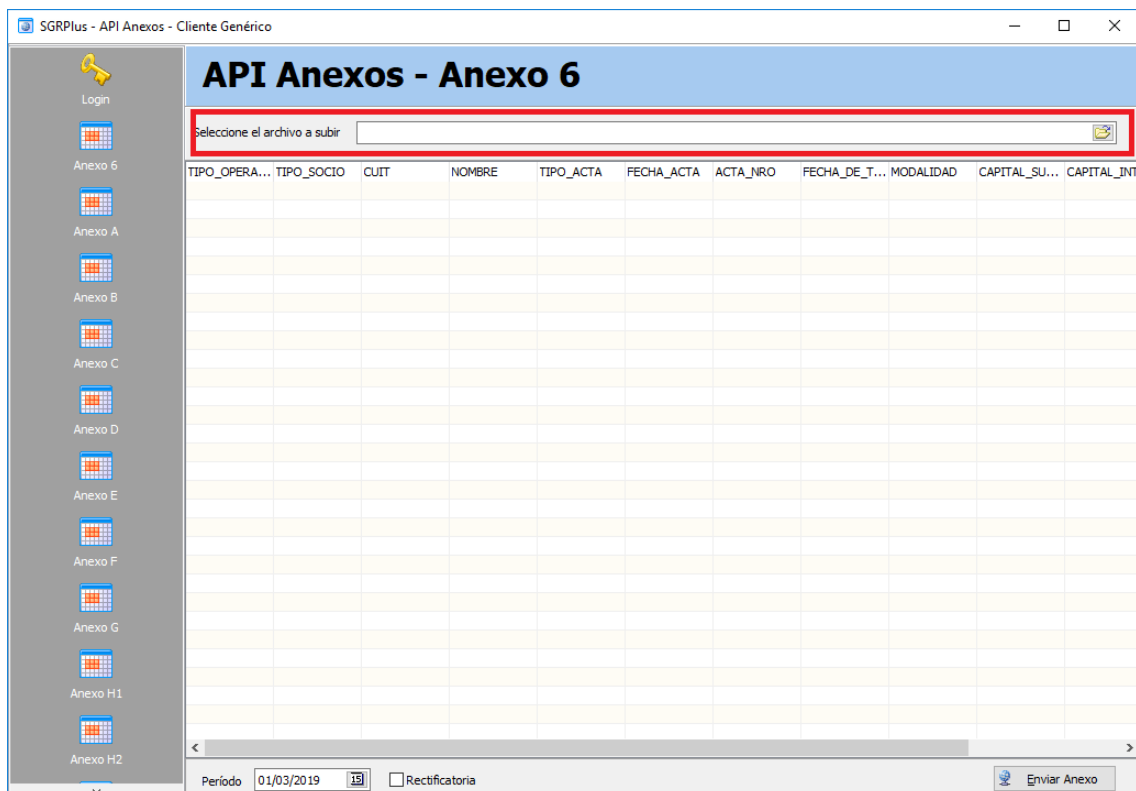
SGRPlus - API Anexos - Cliente Genérico

Login

Anexo 6

Anexo A

Anexo B

Anexo C

Anexo D

Anexo E

Anexo F

Anexo G

Anexo H1

Anexo H2

API Anexos - Anexo 6

Seleccione el archivo a subir

| TIPO_OPERA... | TIPO_SOCIO | CUIT | NOMBRE | TIPO_ACTA | FECHA_ACTA | ACTA_NRO | FECHA_DE_T... | MODALIDAD | CAPITAL_SU... | CAPITAL_INT |
|---|---|---|---|---|---|---|---|---|---|---|

Período 01/03/2019 15 Rectificatoria

Enviar Anexo